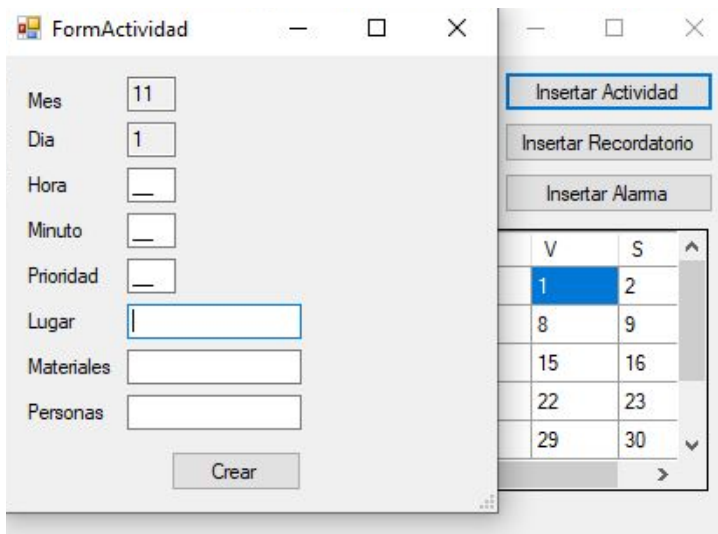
FormActividad

Mes 11
Dia 1
Hora __
Minuto __
Prioridad __
Lugar
Materiales
Personas

Crear

Insertar Actividad
Insertar Recordatorio
Insertar Alarma

| V | S |
|---|---|
| 1 | 2 |
| 8 | 9 |
| 15 | 16 |
| 22 | 23 |
| 29 | 30 |